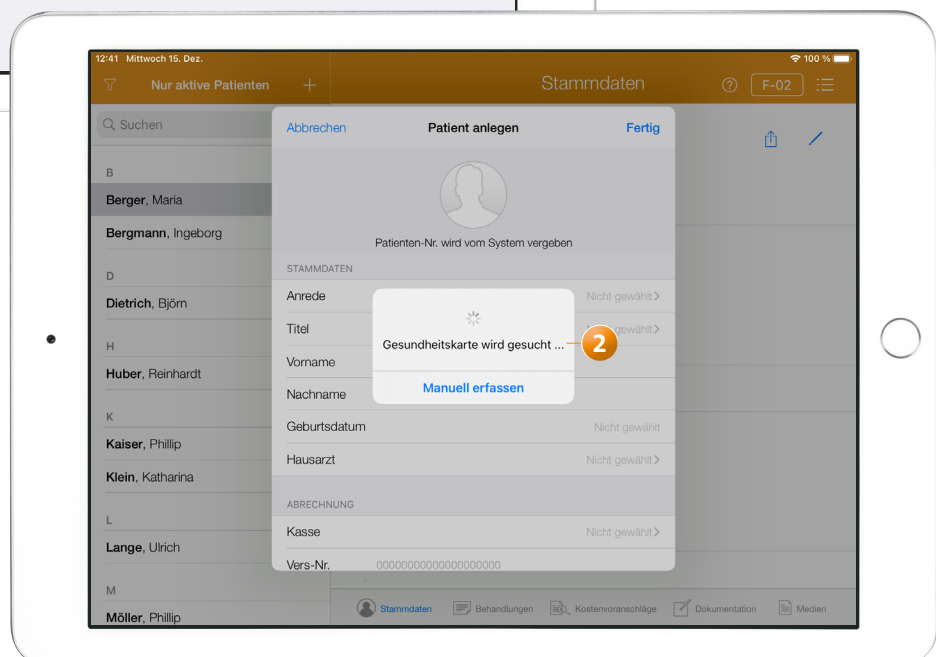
12:41 Mittwoch 15. Dez.

100 %

Nur aktive Patienten

+

Stammdaten

?

F-02

Suchen

B

Berger, Maria

Bergmann, Ingeborg

D

Dietrich, Björn

H

Huber, Reinhardt

K

Kaiser, Phillip

Klein, Katharina

L

Lange, Ulrich

M

Möller, Phillip

Abbrechen

Patient anlegen

Fertig

Patienten-Nr. wird vom System vergeben

STAMMDATEN

Anrede

Nicht gewählt

Titel

gewählt

Vorname

Nachname

Geburtsdatum

Nicht gewählt

Hausarzt

Nicht gewählt

ABRECHNUNG

Kasse

Nicht gewählt

Vers-Nr.

0000000000000000000

Gesundheitskarte wird gesucht ...

2

Manuell erfassen

Stammdaten

Behandlungen

Kostenvoranschläge

Dokumentation

Medien